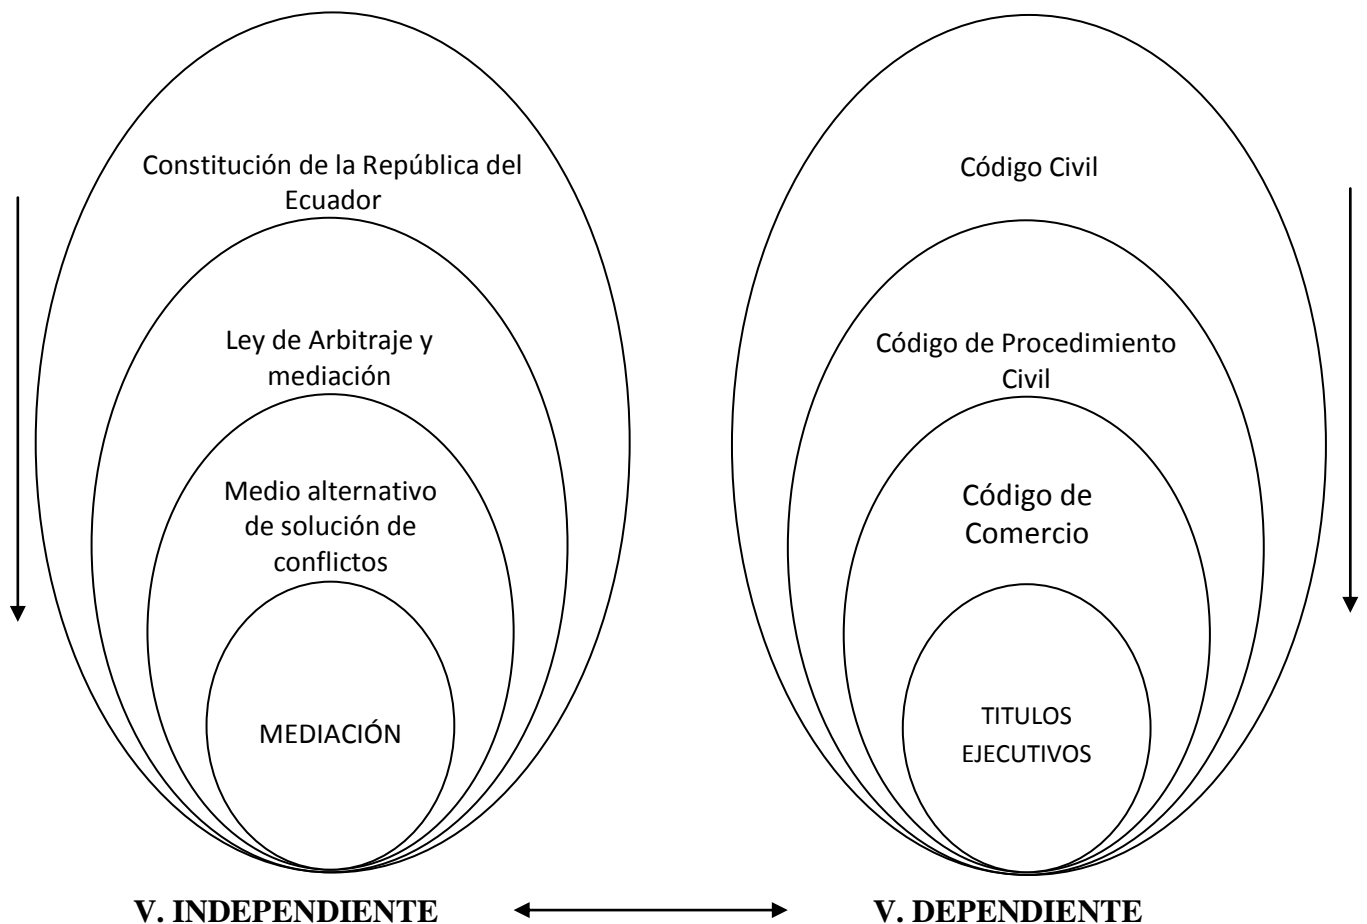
Constitución de la República del Ecuador

Ley de Arbitraje y mediación

Medio alternativo de solución de conflictos

MEDIACIÓN

Código Civil

Código de Procedimiento Civil

Código de Comercio

TITULOS EJECUTIVOS

V. INDEPENDIENTE

V. DEPENDIENTE